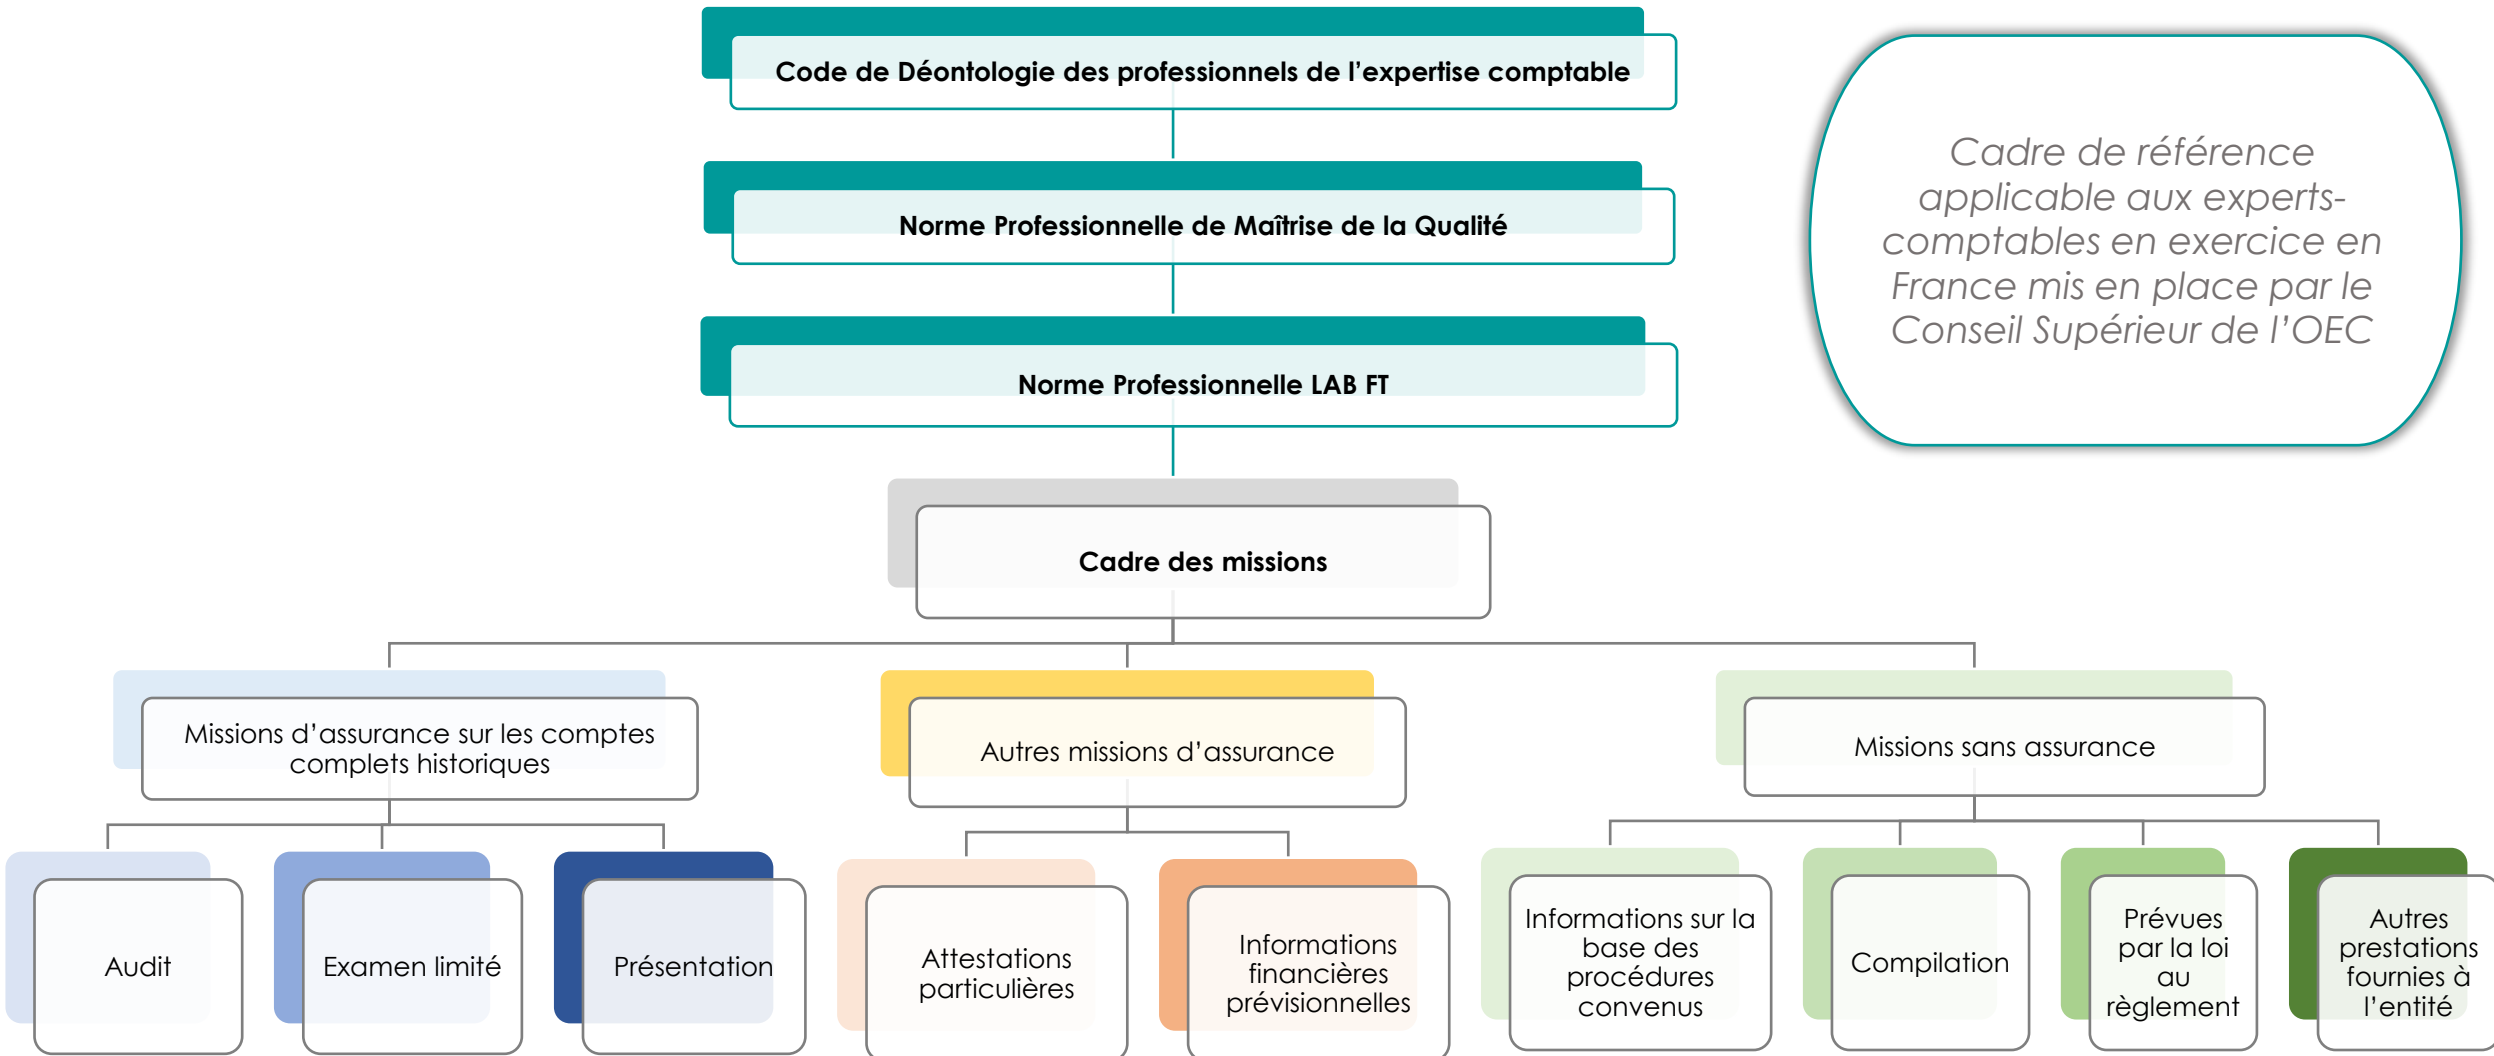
Code de Déontologie des professionnels de l'expertise comptable

Norme Professionnelle de Maîtrise de la Qualité

Norme Professionnelle LAB FT

Cadre de référence applicable aux experts-comptables en exercice en France mis en place par le Conseil Supérieur de l'OEC

Cadre des missions

Missions d'assurance sur les comptes complets historiques

Autres missions d'assurance

Missions sans assurance

Audit

Examen limité

Présentation

Attestations particulières

Informations financières prévisionnelles

Informations sur la base des procédures convenus

Compilation

Prévues par la loi au règlement

Autres prestations fournies à l'entité